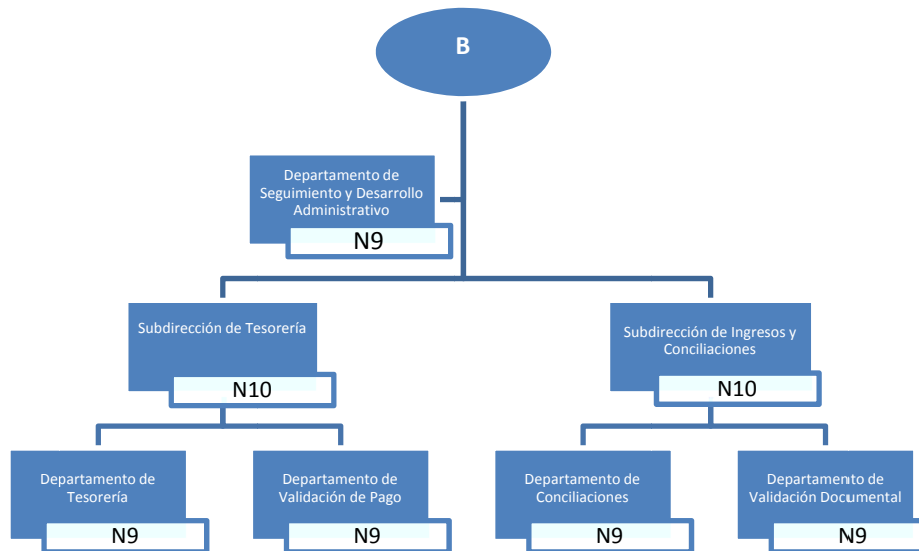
B

Departamento de Seguimiento y Desarrollo Administrativo
N9

Subdirección de Tesorería
N10

Subdirección de Ingresos y Conciliaciones
N10

Departamento de Tesorería
N9

Departamento de Validación de Pago
N9

Departamento de Conciliaciones
N9

Departamento de Validación Documental
N9